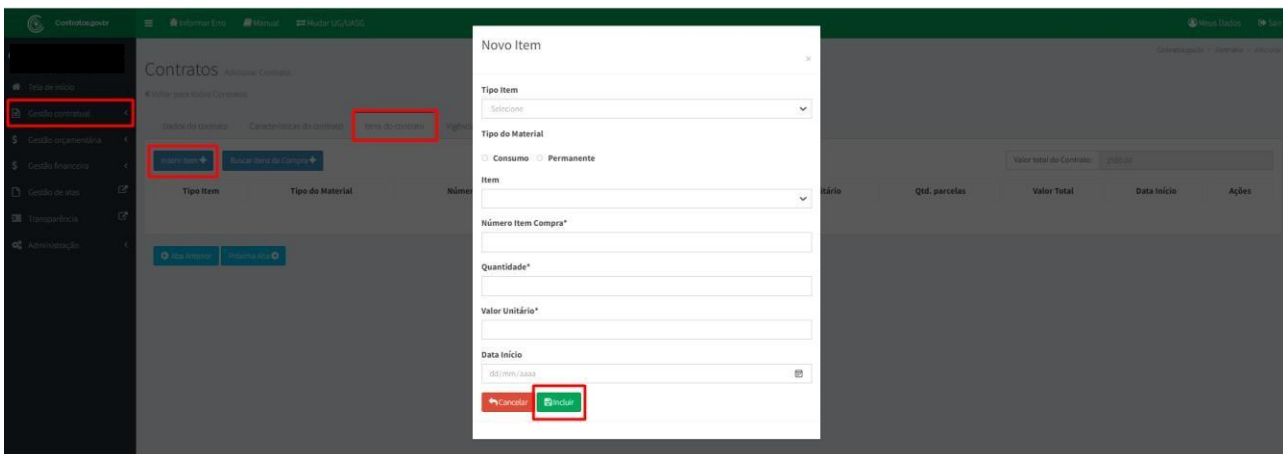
Contratos.gov.br

Informar Erro Manual Mudar UG/UASG

Meus Dados Sair

Tela de início
Gestão contratual
Gestão orçamentária
Gestão financeira
Gestão de atas
Transparência
Administração

Contratos Adicionar Contrato

Voltar para todos Contratos

Dados do contrato Características do contrato Itens do contrato

Inserir item Buscar itens da Compra

Valor total do Contrato

| Tipo Item | Tipo do Material | Númer | itário | Qtd. parcelas | Valor Total | Data Início | Ações |
|---|---|---|---|---|---|---|---|

Aba Anterior Próxima Aba

Novo Item

Tipo Item
Selecione

Tipo do Material
Consumo Permanente

Item

Número Item Compra*

Quantidade*

Valor Unitário*

Data Início
dd/mm/aaaa

Cancelar Incluir